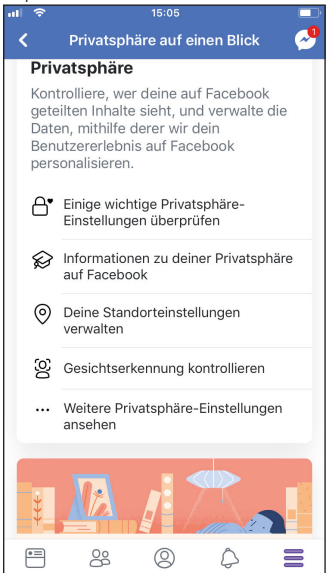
15:05

Privatsphäre auf einen Blick

1

Privatsphäre

Kontrolliere, wer deine auf Facebook geteilten Inhalte sieht, und verwalte die Daten, mithilfe derer wir dein Benutzererlebnis auf Facebook personalisieren.

Einige wichtige Privatsphäre-Einstellungen überprüfen

Informationen zu deiner Privatsphäre auf Facebook

Deine Standorteinstellungen verwalten

Gesichtserkennung kontrollieren

Weitere Privatsphäre-Einstellungen ansehen